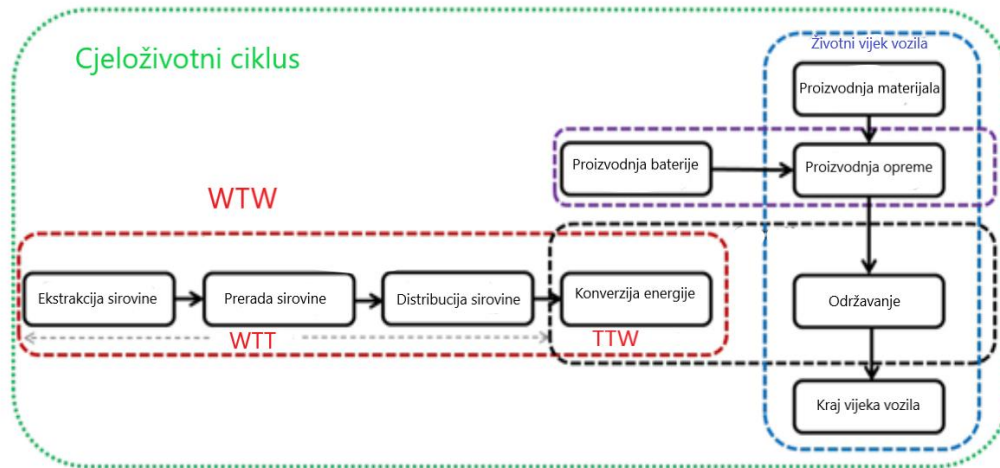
Cjeloživotni ciklus

Životni vijek vozila

Proizvodnja materijala

Proizvodnja baterije

Proizvodnja opreme

WTW

Ekstrakcija sirovine

Prerada sirovine

Distribucija sirovine

Konverzija energije

Održavanje

WTT

TTW

Kraj vijeka vozila